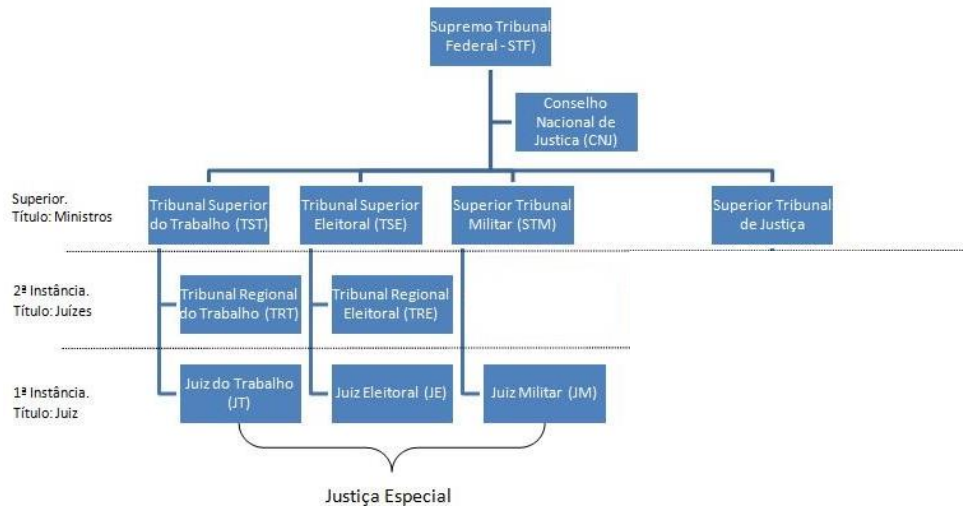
Supremo Tribunal Federal - STF

Conselho Nacional de Justica (CNJ)

Superior.
Título: Ministros

Tribunal Superior do Trabalho (TST)

Tribunal Superior Eleitoral (TSE)

Superior Tribunal Militar (STM)

Superior Tribunal de Justiça

2ª Instância.
Título: Juízes

Tribunal Regional do Trabalho (TRT)

Tribunal Regional Eleitoral (TRE)

1ª Instância.
Título: Juiz

Juiz do Trabalho (JT)

Juiz Eleitoral (JE)

Juiz Militar (JM)

Justiça Especial